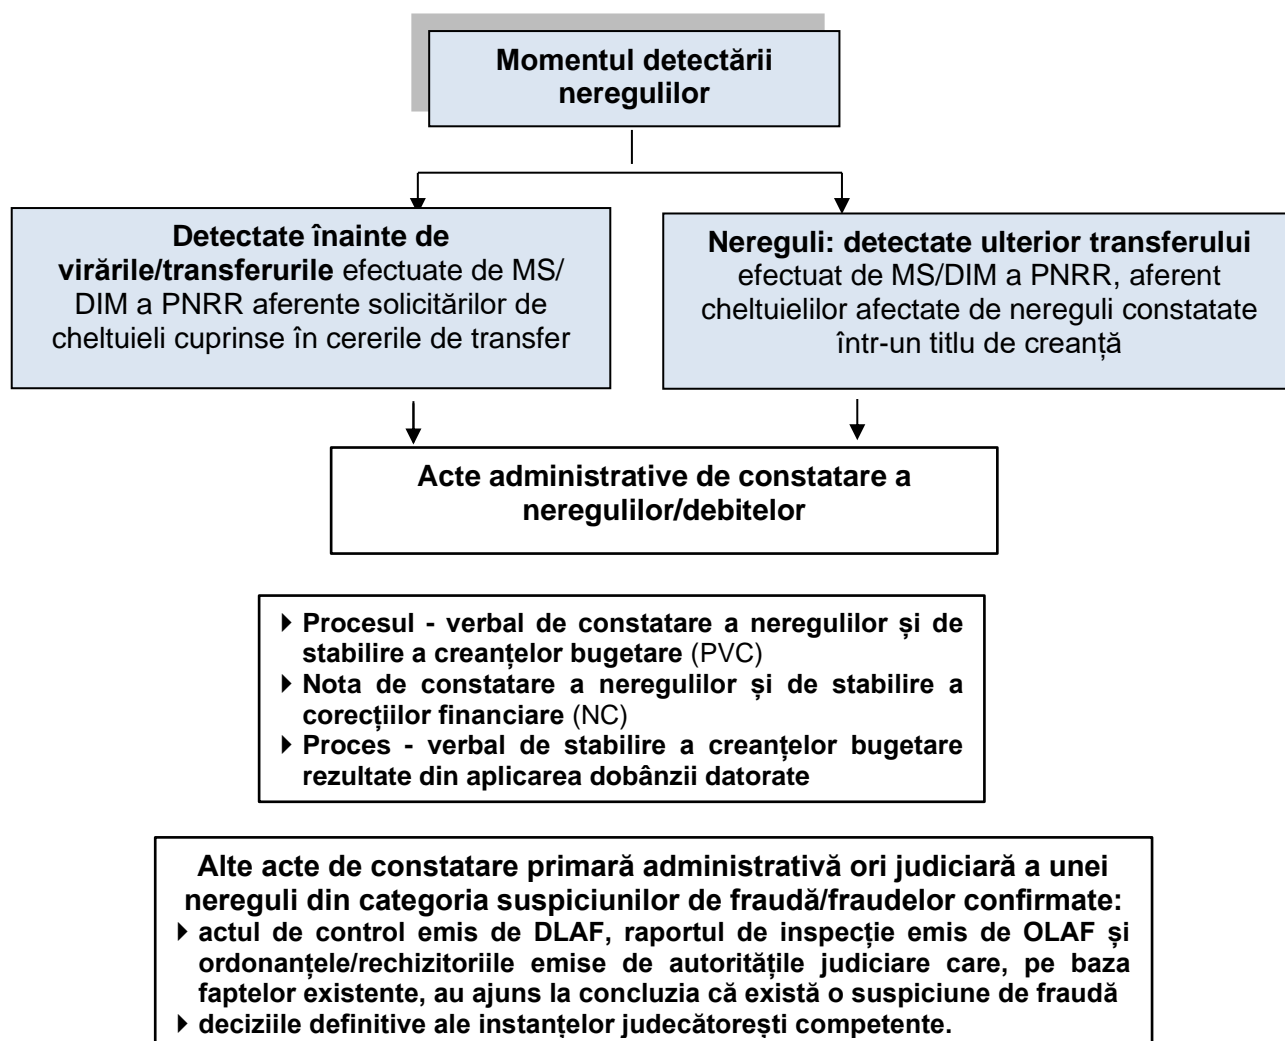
Momentul detectării neregulilor

Detectate înainte de virările/transferurile efectuate de MS/ DIM a PNRR aferente solicitărilor de cheltuieli cuprinse în cererile de transfer

Nereguli: detectate ulterior transferului efectuat de MS/DIM a PNRR, aferent cheltuielilor afectate de nereguli constatate într-un titlu de creanță

Acte administrative de constatare a neregulilor/debitelor

Procesul - verbal de constatare a neregulilor și de stabilire a creanțelor bugetare (PVC)
Nota de constatare a neregulilor și de stabilire a corecțiilor financiare (NC)
Proces - verbal de stabilire a creanțelor bugetare rezultate din aplicarea dobânzii datorate

Alte acte de constatare primară administrativă ori judiciară a unei nereguli din categoria suspiciunilor de fraudă/fraudelor confirmate:
actul de control emis de DLAF, raportul de inspecție emis de OLAF și ordonanțele/rechizitoriile emise de autoritățile judiciare care, pe baza faptelor existente, au ajuns la concluzia că există o suspiciune de fraudă
deciziile definitive ale instanțelor judecătorești competente.